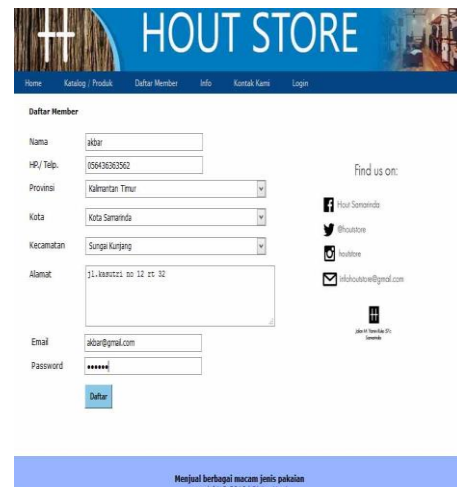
HOUT STORE

Home | Katalog / Produk | Daftar Member | Info | Kontak Kami | Login

Daftar Member

Nama: akbar
HP./ Telp.: 056436363562
Provinsi: Kalimantan Timur
Kota: Kota Samarinda
Kecamatan: Sungai Kunjang
Alamat: jl.kasutri no 12 rt 32

Email: akbar@gmail.com
Password: ••••••

Daftar

Find us on:

Hout Samarinda
@houtstore
houtstore
infohoutstore@gmail.com

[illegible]

Menjual berbagai macam jenis pakaian